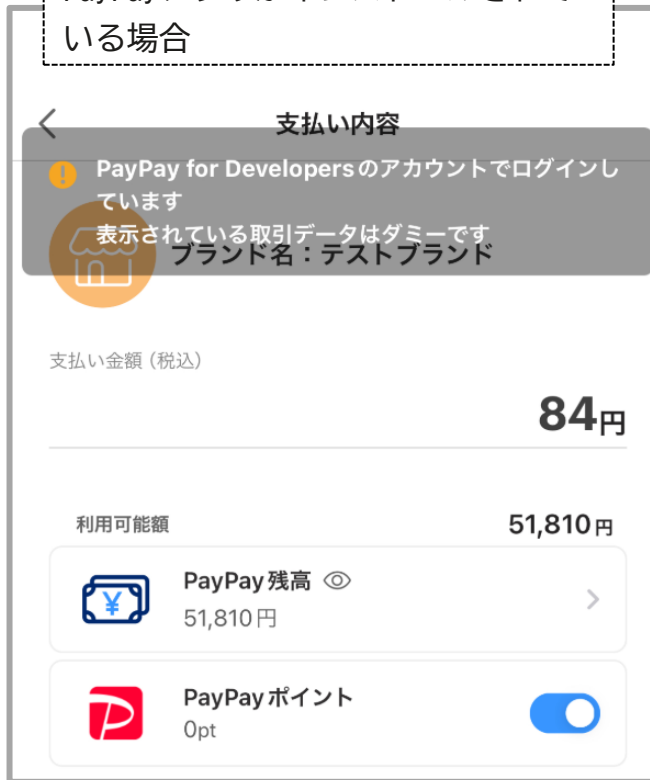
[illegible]
いる場合

支払い内容

PayPay for Developersのアカウントでログインしています
表示されている取引データはダミーです

ブランド名：テストブランド

支払い金額（税込）

84円

利用可能額 51,810円

PayPay残高
51,810円

PayPayポイント
0pt